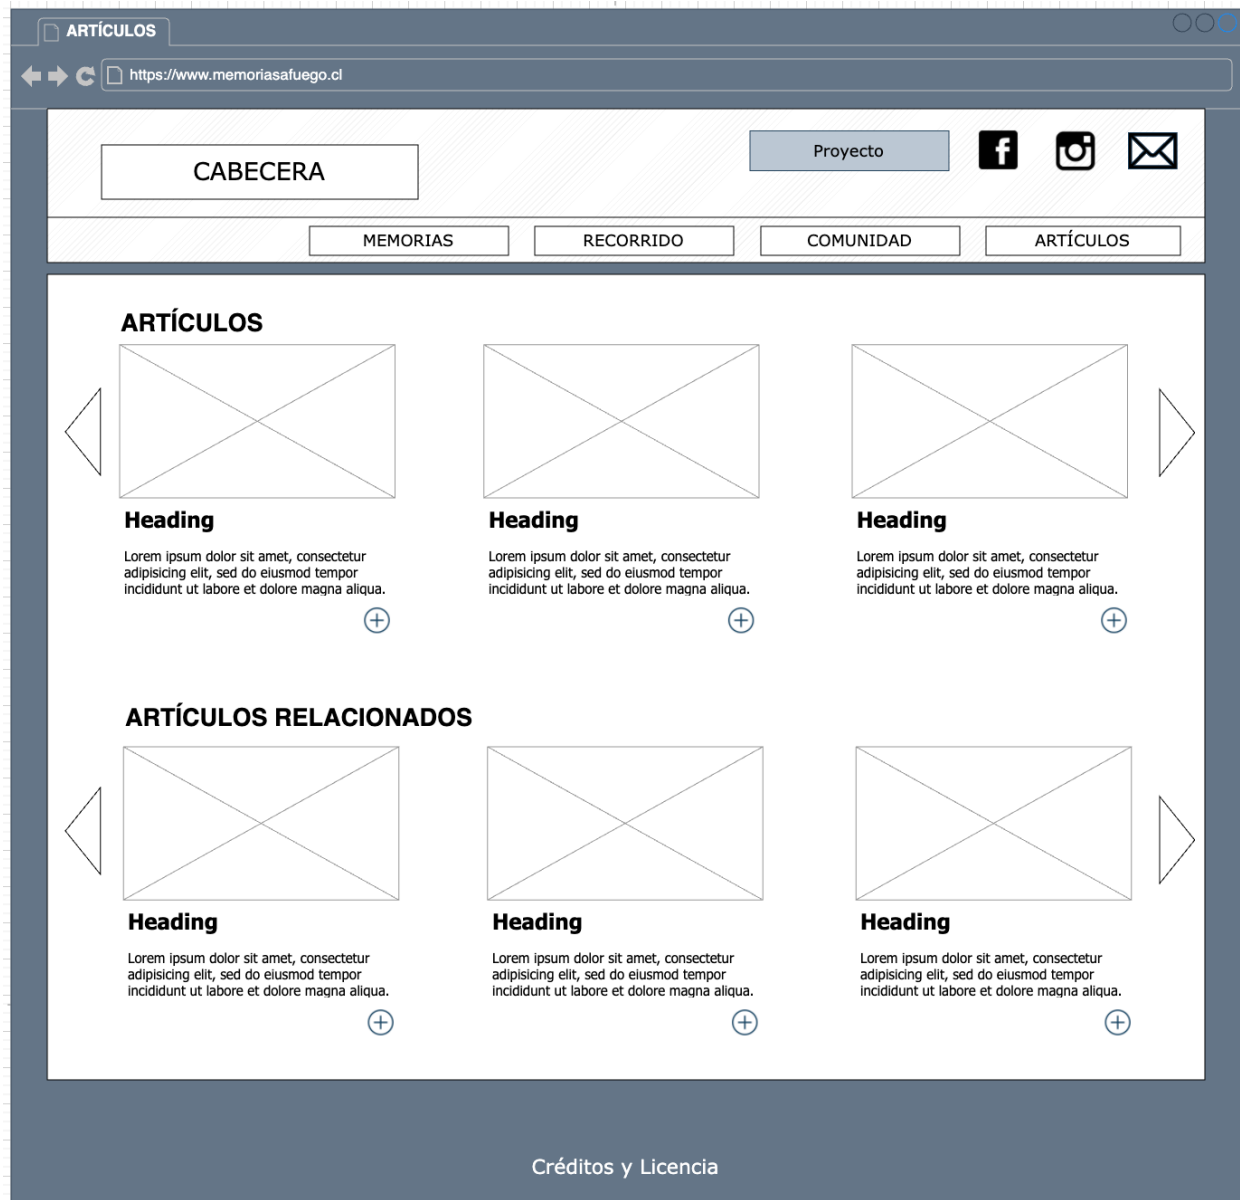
ARTÍCULOS

https://www.memoriasafuego.cl

CABECERA

Proyecto

MEMORIAS

RECORRIDO

COMUNIDAD

ARTÍCULOS

ARTÍCULOS

Heading

Lorem ipsum dolor sit amet, consectetur adipisicing elit, sed do eiusmod tempor incididunt ut labore et dolore magna aliqua.

Heading

Lorem ipsum dolor sit amet, consectetur adipisicing elit, sed do eiusmod tempor incididunt ut labore et dolore magna aliqua.

Heading

Lorem ipsum dolor sit amet, consectetur adipisicing elit, sed do eiusmod tempor incididunt ut labore et dolore magna aliqua.

ARTÍCULOS RELACIONADOS

Heading

Lorem ipsum dolor sit amet, consectetur adipisicing elit, sed do eiusmod tempor incididunt ut labore et dolore magna aliqua.

Heading

Lorem ipsum dolor sit amet, consectetur adipisicing elit, sed do eiusmod tempor incididunt ut labore et dolore magna aliqua.

Heading

Lorem ipsum dolor sit amet, consectetur adipisicing elit, sed do eiusmod tempor incididunt ut labore et dolore magna aliqua.

Créditos y Licencia